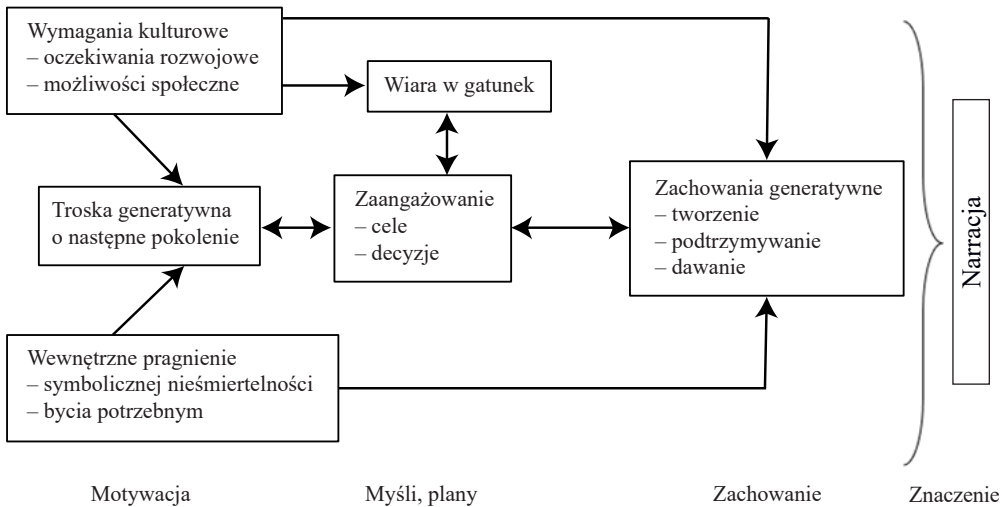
Wymagania kulturowe
– oczekiwania rozwojowe
– możliwości społeczne

Wiara w gatunek

Troska generatywna o następne pokolenie

Zaangażowanie
– cele
– decyzje

Zachowania generatywne
– tworzenie
– podtrzymywanie
– dawanie

Narracja

Wewnętrzne pragnienie
– symbolicznej nieśmiertelności
– bycia potrzebnym

Motywacja

Myśli, plany

Zachowanie

Znaczenie